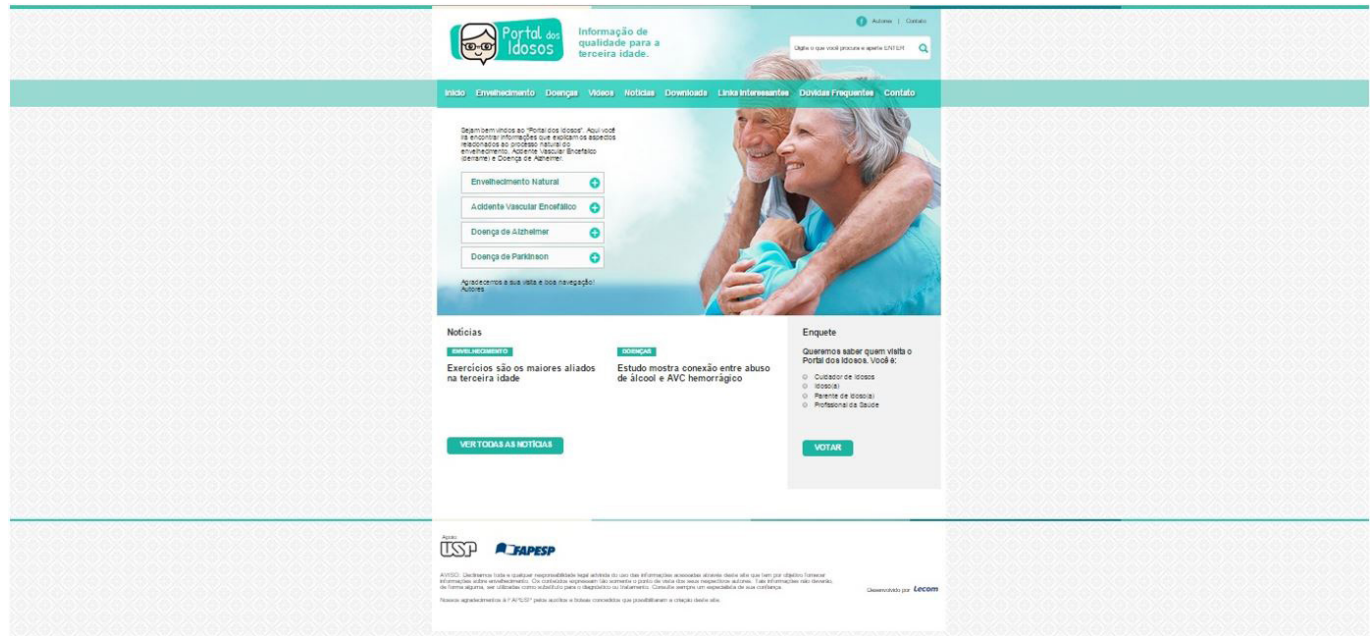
Portal dos Idosos

Informação de qualidade para a terceira idade.

Autores | Contato

Digite o que você procura e aperte ENTER

Início Envelhecimento Doenças Vídeos Notícias Downloads Links Interessantes Dúvidas Frequentes Contato

Sejam bem vindos ao "Portal dos Idosos". Aqui você irá encontrar informações que explicam os aspectos relacionados ao processo natural do envelhecimento, Acidente Vascular Encefálico (derrame) e Doença de Alzheimer.

Envelhecimento Natural

Acidente Vascular Encefálico

Doença de Alzheimer

Doença de Parkinson

Agradecemos a sua visita e boa navegação!
Autores

Notícias

ENVELHECIMENTO

Exercícios são os maiores aliados na terceira idade

DOENÇAS

Estudo mostra conexão entre abuso de álcool e AVC hemorrágico

VER TODAS AS NOTÍCIAS

Enquete

Queremos saber quem visita o Portal dos Idosos. Você é:

Cuidador de Idosos
Idoso(a)
Parente de Idoso(a)
Profissional da Saúde

VOTAR

Apoio:
USP FAPESP

AVISO: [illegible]

Nossos agradecimentos à FAPESP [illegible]

Desenvolvido por Lecom